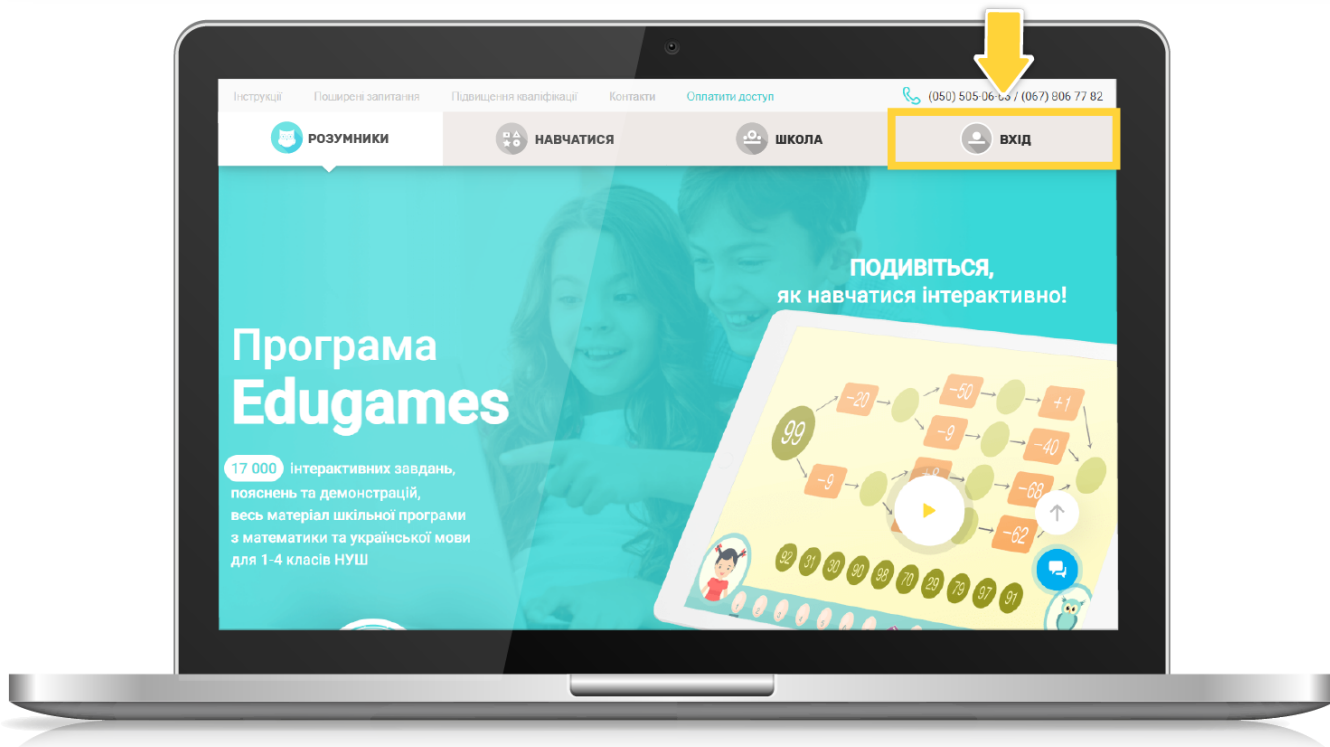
Інструкції Поширені запитання Підвищення кваліфікації Контакти Оплатити доступ (050) 505-06-63 / (067) 806 77 82

РОЗУМНИКИ НАВЧАТИСЯ ШКОЛА ВХІД

ПОДИВІТЬСЯ, як навчатися інтерактивно!

Програма Edugames

17 000 інтерактивних завдань, пояснень та демонстрацій, весь матеріал шкільної програми з математики та української мови для 1-4 класів НУШ

99 −20 −50 +1 −9 −40 −9 −68 −62

92 31 30 90 98 70 29 79 97 91